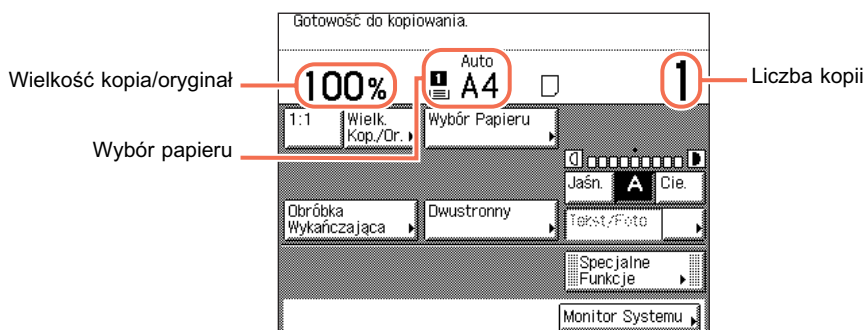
Gotowość do kopiowania.

Wielkość kopia/oryginał

100%

Auto

A4

1

Liczba kopii

1:1

Wielk. Kop./Or.

Wybór Papieru

Wybór papieru

Jaśn.

A

Cie.

Obróbka Wykańczająca

Dwustronny

Tekst/Foto

Specjalne Funkcje

Monitor Systemu